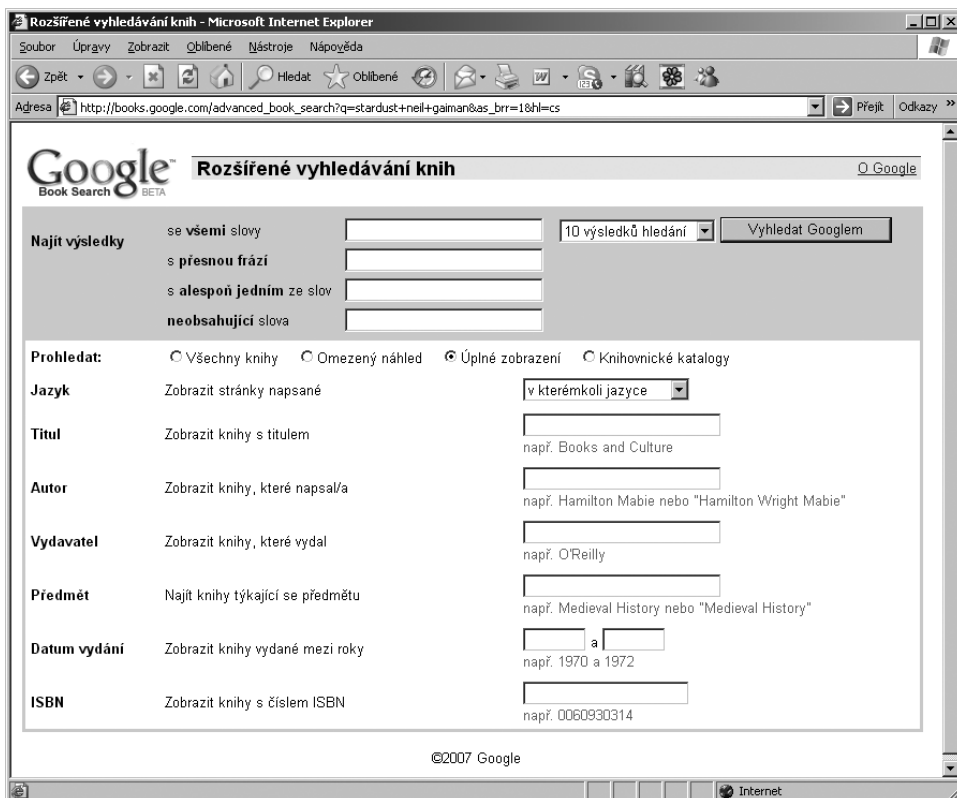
Rozšířené vyhledávání knih - Microsoft Internet Explorer

Soubor Úpravy Zobrazit Oblíbené Nástroje Nápověda

Zpět Hledat Oblíbené

Adresa http://books.google.com/advanced_book_search?q=stardust+neil+gaiman&as_brr=1&hl=cs Přejít Odkazy

Google Book Search BETA

Rozšířené vyhledávání knih

O Google

Najít výsledky

se **všemi** slovy

s **přesnou frází**

s **alespoň jedním** ze slov

**neobsahující** slova

10 výsledků hledání

Vyhledat Googlem

| | | |
|---|---|---|
| **Prohledat:** | Všechny knihy Omezený náhled Úplné zobrazení Knihovnické katalogy | |
| **Jazyk** | Zobrazit stránky napsané | v kterémkoli jazyce |
| **Titul** | Zobrazit knihy s titulem | např. Books and Culture |
| **Autor** | Zobrazit knihy, které napsal/a | např. Hamilton Mabie nebo "Hamilton Wright Mabie" |
| **Vydavatel** | Zobrazit knihy, které vydal | např. O'Reilly |
| **Předmět** | Najít knihy týkající se předmětu | např. Medieval History nebo "Medieval History" |
| **Datum vydání** | Zobrazit knihy vydané mezi roky | a např. 1970 a 1972 |
| **ISBN** | Zobrazit knihy s číslem ISBN | např. 0060930314 |

©2007 Google

Internet